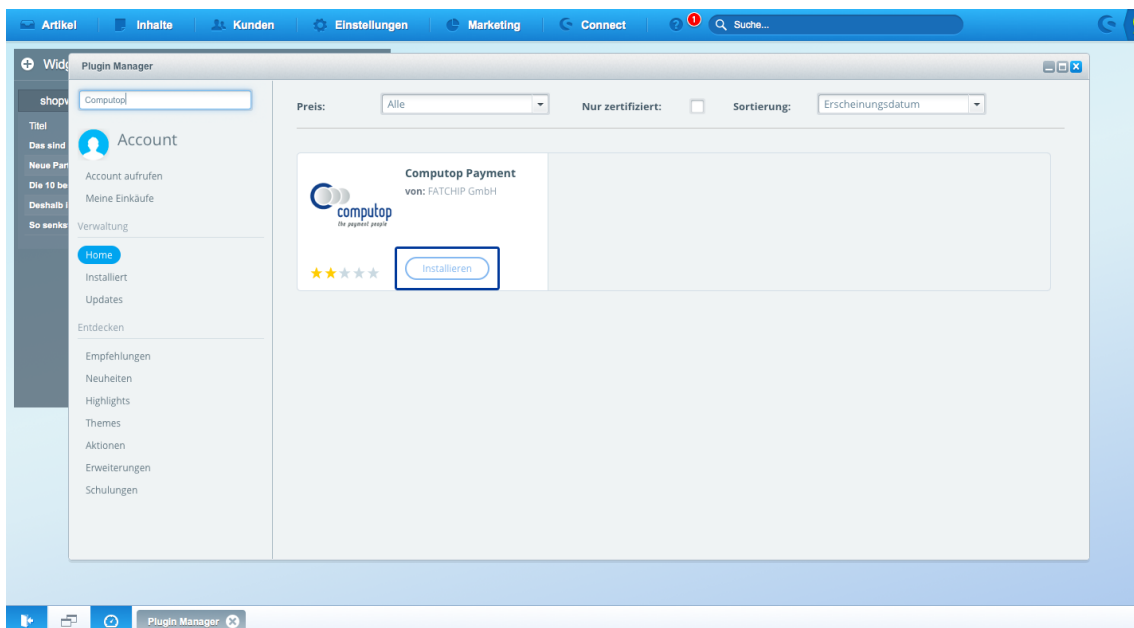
Artikel Inhalte Kunden Einstellungen Marketing Connect 1 Suche...

Widg

shopv
Titel
Das sind
Neue Par
Die 10 be
Deshalb
So senks

Plugin Manager

Computop

Account

Account aufrufen
Meine Einkäufe

Verwaltung

Home
Installiert
Updates

Entdecken

Empfehlungen
Neuheiten
Highlights
Themes
Aktionen
Erweiterungen
Schulungen

Preis: Alle Nur zertifiziert: Sortierung: Erscheinungsdatum

Computop Payment
von: FATCHIP GmbH

computop
the payment people

Installieren

Plugin Manager